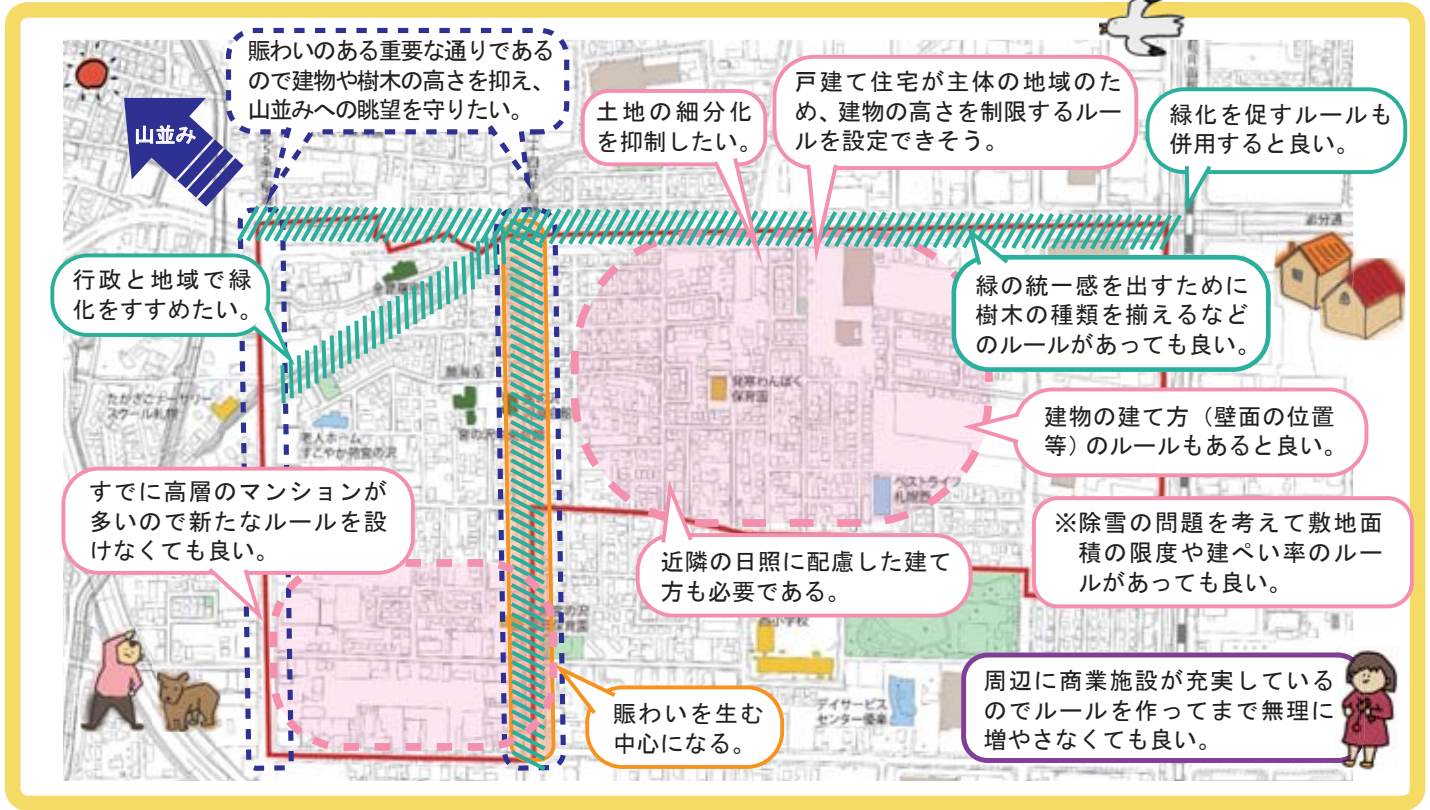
山並み

賑わいのある重要な通りであるので建物や樹木の高さを抑え、山並みへの眺望を守りたい。

土地の細分化を抑制したい。

戸建て住宅が主体の地域のため、建物の高さを制限するルールを設定できそう。

緑化を促すルールも併用すると良い。

行政と地域で緑化をすすめたい。

緑の統一感を出すために樹木の種類を揃えるなどのルールがあっても良い。

建物の建て方（壁面の位置等）のルールもあると良い。

すでに高層のマンションが多いので新たなルールを設けなくても良い。

近隣の日照に配慮した建て方も必要である。

※除雪の問題を考えて敷地面積の限度や建ぺい率のルールがあっても良い。

賑わいを生む中心になる。

周辺に商業施設が充実しているのでルールを作ってまで無理に増やさなくても良い。

発寒わんぱく保育園
ベストライフ札幌西
老人ホーム すこやか発寒の沢
たかぎこナーサリースクール札幌
西小学校
デイサービスセンター優楽
追分通